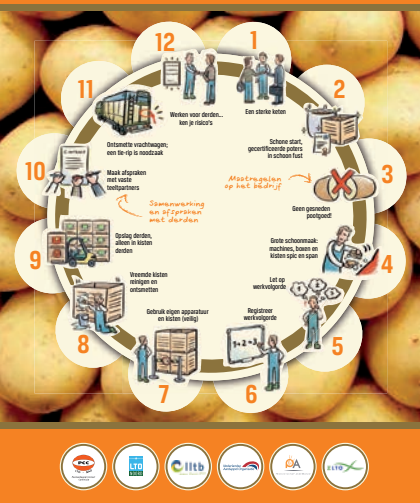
12
1
Werken voor derden... ken je risico's
Een sterke keten
11
2
Ontsmette vrachtwagen; een tie-rip is noodzaak
Schone start, gecertificeerde poters in schoon fust
Maatregelen op het bedrijf
10
Contract
3
Maak afspraken met vaste teeltpartners
Samenwerking en afspraken met derden
Geen gesneden pootgoed!
9
Opslag derden, alleen in kisten derden
4
Grote schoonmaak: machines, boxen en kisten spic en span
Vreemde kisten reinigen en ontsmetten
Let op werkvolgorde
8
Gebruik eigen apparatuur en kisten (veilig)
Registreer werkvolgorde
5
7
6
1→2→3
PCC
LTO
LLTB
ZLTO